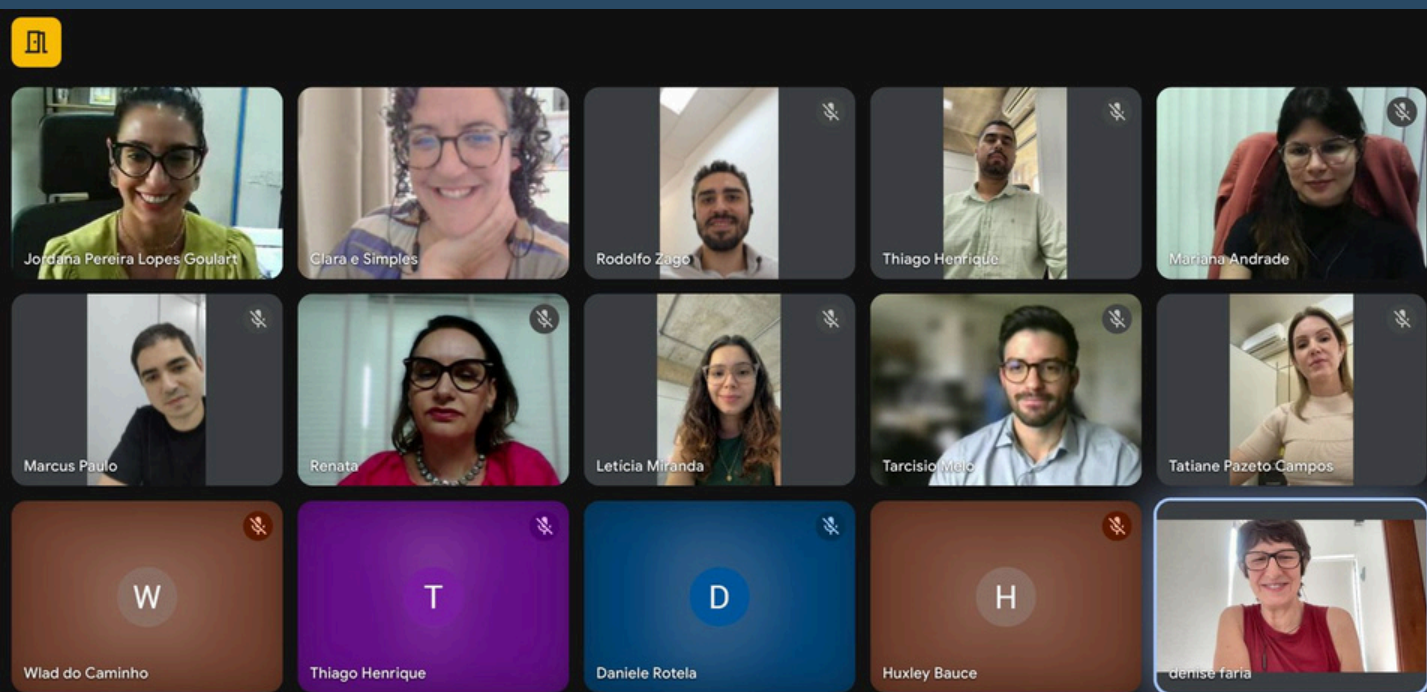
Jordana Pereira Lopes Goulart

Clara e Simples

Rodolfo Zago

Thiago Henrique

Mariana Andrade

Marcus Paulo

Renata

Leticia Miranda

Tarcisio Melo

Tatiane Pazeto Campos

W

Wlad do Caminho

T

Thiago Henrique

D

Daniele Rotela

H

Huxley Bauce

denise faria